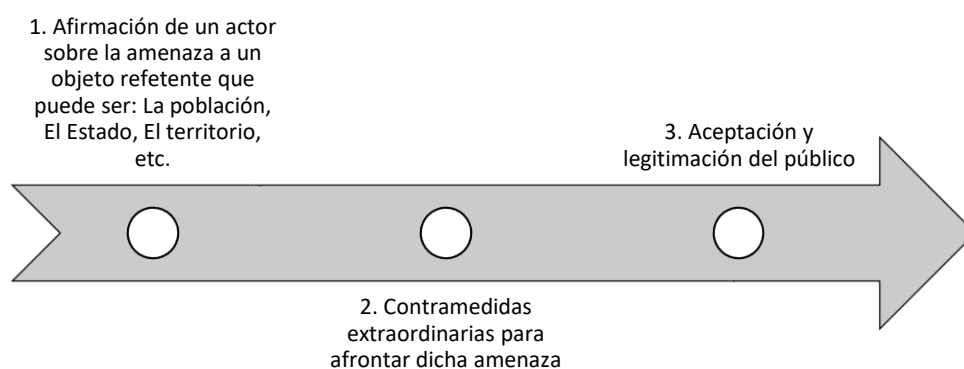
1. Afirmación de un actor sobre la amenaza a un objeto refetente que puede ser: La población, El Estado, El territorio, etc.

3. Aceptación y legitimación del público

2. Contramedidas extraordinarias para afrontar dicha amenaza